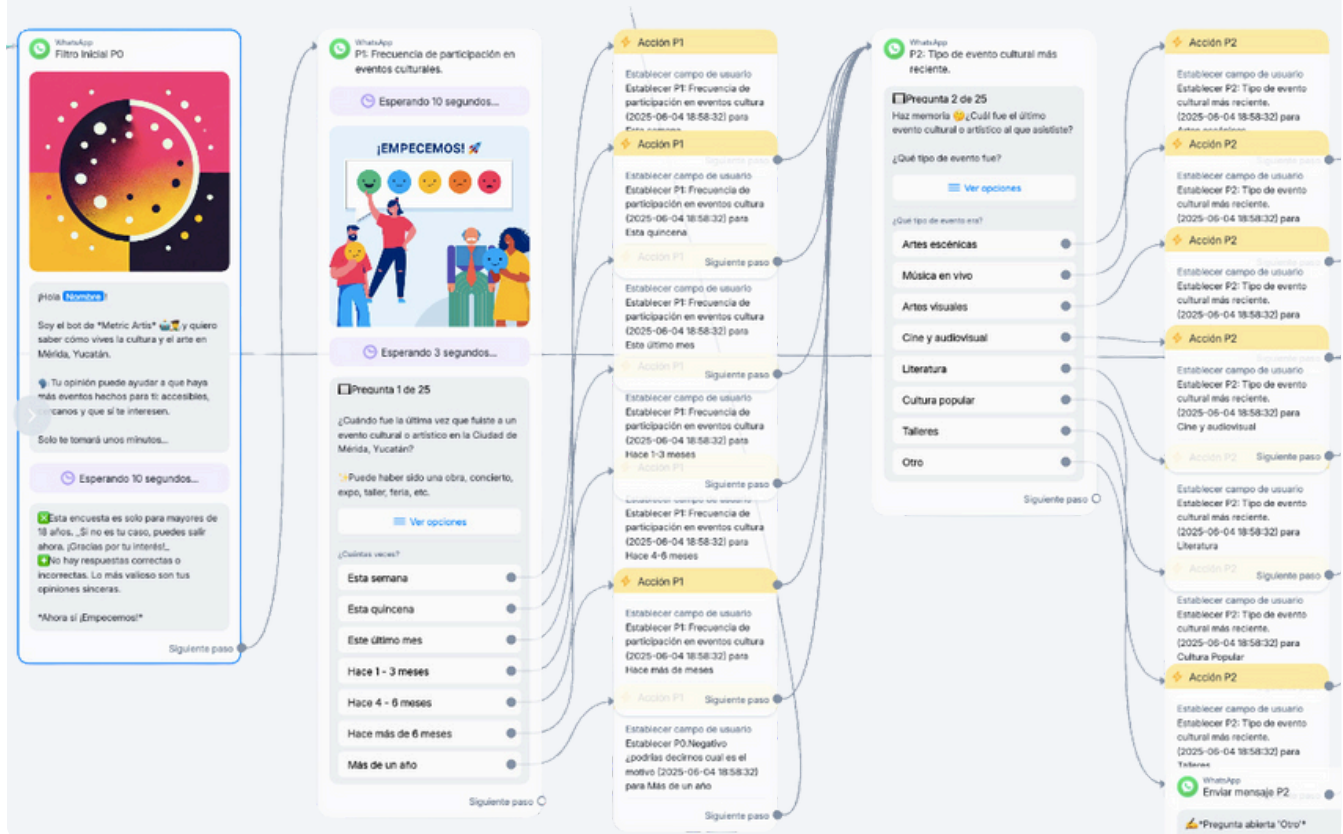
WhatsApp
Filtro Inicial P0

¡Hola Nombre!

Soy el bot de *Metric Artis* y quiero saber cómo vives la cultura y el arte en Mérida, Yucatán.

Tu opinión puede ayudar a que haya más eventos hechos para ti: accesibles, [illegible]canos y que sí te interesen.

Solo te tomará unos minutos...

Esperando 10 segundos...

Esta encuesta es solo para mayores de 18 años. _Si no es tu caso, puedes salir ahora. ¡Gracias por tu interés!_
No hay respuestas correctas o incorrectas. Lo más valioso son tus opiniones sinceras.

*Ahora sí ¡Empecemos!*

Siguiente paso

WhatsApp
P1: Frecuencia de participación en eventos culturales.

Esperando 10 segundos...

¡EMPECEMOS!

Esperando 3 segundos...

Pregunta 1 de 25
¿Cuándo fue la última vez que fuiste a un evento cultural o artístico en la Ciudad de Mérida, Yucatán?

Puede haber sido una obra, concierto, expo, taller, feria, etc.

Ver opciones

¿Cuántas veces?
Esta semana
Esta quincena
Este último mes
Hace 1 - 3 meses
Hace 4 - 6 meses
Hace más de 6 meses
Más de un año

Siguiente paso

Acción P1
Establecer campo de usuario
Establecer P1: Frecuencia de participación en eventos cultura (2025-06-04 18:58:32) para Esta semana
Siguiente paso

Acción P1
Establecer campo de usuario
Establecer P1: Frecuencia de participación en eventos cultura (2025-06-04 18:58:32) para Esta quincena
Siguiente paso

Acción P1
Establecer campo de usuario
Establecer P1: Frecuencia de participación en eventos cultura (2025-06-04 18:58:32) para Este último mes
Siguiente paso

Acción P1
Establecer campo de usuario
Establecer P1: Frecuencia de participación en eventos cultura (2025-06-04 18:58:32) para Hace 1-3 meses
Siguiente paso

Acción P1
Establecer campo de usuario
Establecer P1: Frecuencia de participación en eventos cultura (2025-06-04 18:58:32) para Hace 4-6 meses

Acción P1
Establecer campo de usuario
Establecer P1: Frecuencia de participación en eventos cultura (2025-06-04 18:58:32) para Hace más de meses
Siguiente paso

Acción P1
Establecer campo de usuario
Establecer P0.Negativo ¿podrías decirnos cual es el motivo (2025-06-04 18:58:32) para Más de un año
Siguiente paso

WhatsApp
P2: Tipo de evento cultural más reciente.

Pregunta 2 de 25
Haz memoria ¿Cuál fue el último evento cultural o artístico al que asististe?

¿Qué tipo de evento fue?

Ver opciones

¿Qué tipo de evento era?
Artes escénicas
Música en vivo
Artes visuales
Cine y audiovisual
Literatura
Cultura popular
Talleres
Otro

Siguiente paso

Acción P2
Establecer campo de usuario
Establecer P2: Tipo de evento cultural más reciente. (2025-06-04 18:58:32) para Artes escénicas
Siguiente paso

Acción P2
Establecer campo de usuario
Establecer P2: Tipo de evento cultural más reciente. (2025-06-04 18:58:32) para

Acción P2
Establecer campo de usuario
Establecer P2: Tipo de evento cultural más reciente. (2025-06-04 18:58:32) para

Acción P2
Establecer campo de usuario
Establecer P2: Tipo de evento cultural más reciente. (2025-06-04 18:58:32) para Cine y audiovisual

Acción P2
Siguiente paso
Establecer campo de usuario
Establecer P2: Tipo de evento cultural más reciente. (2025-06-04 18:58:32) para Literatura

Acción P2
Siguiente paso
Establecer campo de usuario
Establecer P2: Tipo de evento cultural más reciente. (2025-06-04 18:58:32) para Cultura Popular

Acción P2
Establecer campo de usuario
Establecer P2: Tipo de evento cultural más reciente. (2025-06-04 18:58:32) para Talleres

WhatsApp
Enviar mensaje P2
*Pregunta abierta 'Otro'*